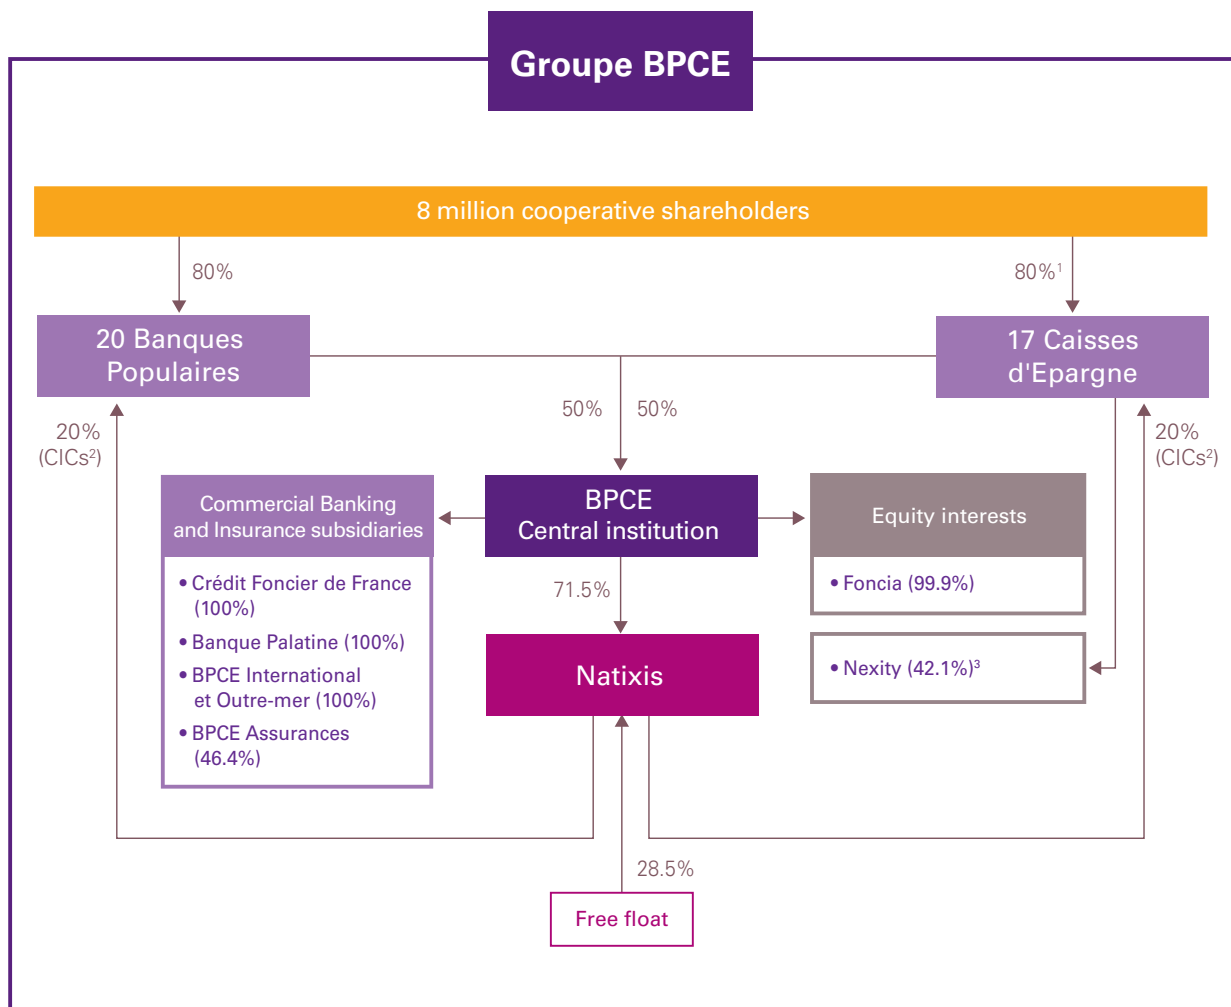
Groupe BPCE

8 million cooperative shareholders

80%

80%$^1$

20 Banques Populaires

17 Caisses d'Epargne

20% (CICs$^2$)

50%

50%

20% (CICs$^2$)

Commercial Banking and Insurance subsidiaries

• Crédit Foncier de France (100%)
• Banque Palatine (100%)
• BPCE International et Outre-mer (100%)
• BPCE Assurances (46.4%)

BPCE Central institution

Equity interests

• Foncia (99.9%)

71.5%

Natixis

• Nexity (42.1%)$^3$

28.5%

Free float